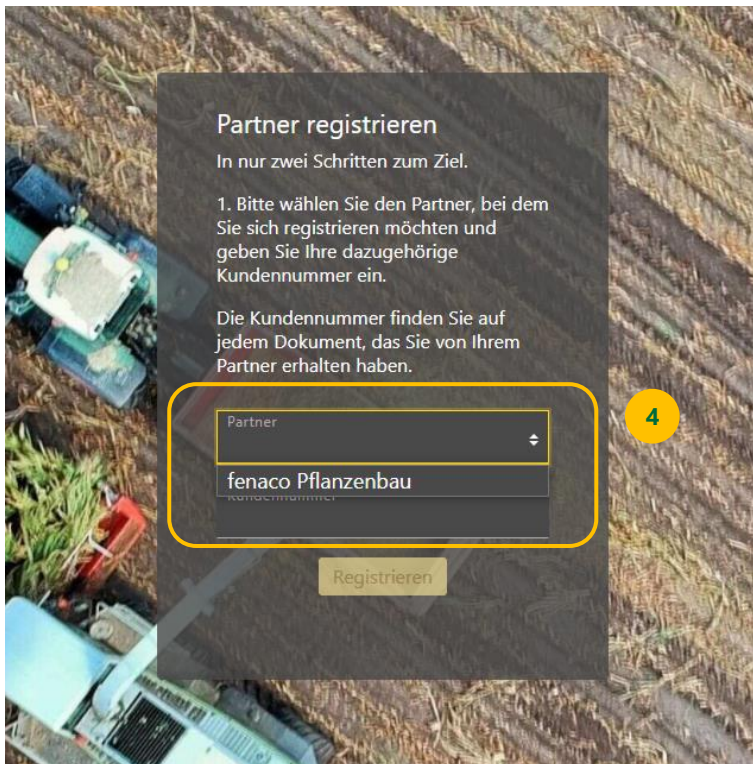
Partner registrieren

In nur zwei Schritten zum Ziel.

1. Bitte wählen Sie den Partner, bei dem Sie sich registrieren möchten und geben Sie Ihre dazugehörige Kundennummer ein.

Die Kundennummer finden Sie auf jedem Dokument, das Sie von Ihrem Partner erhalten haben.

Partner

fenaco Pflanzenbau

Kundennummer

4

Registrieren